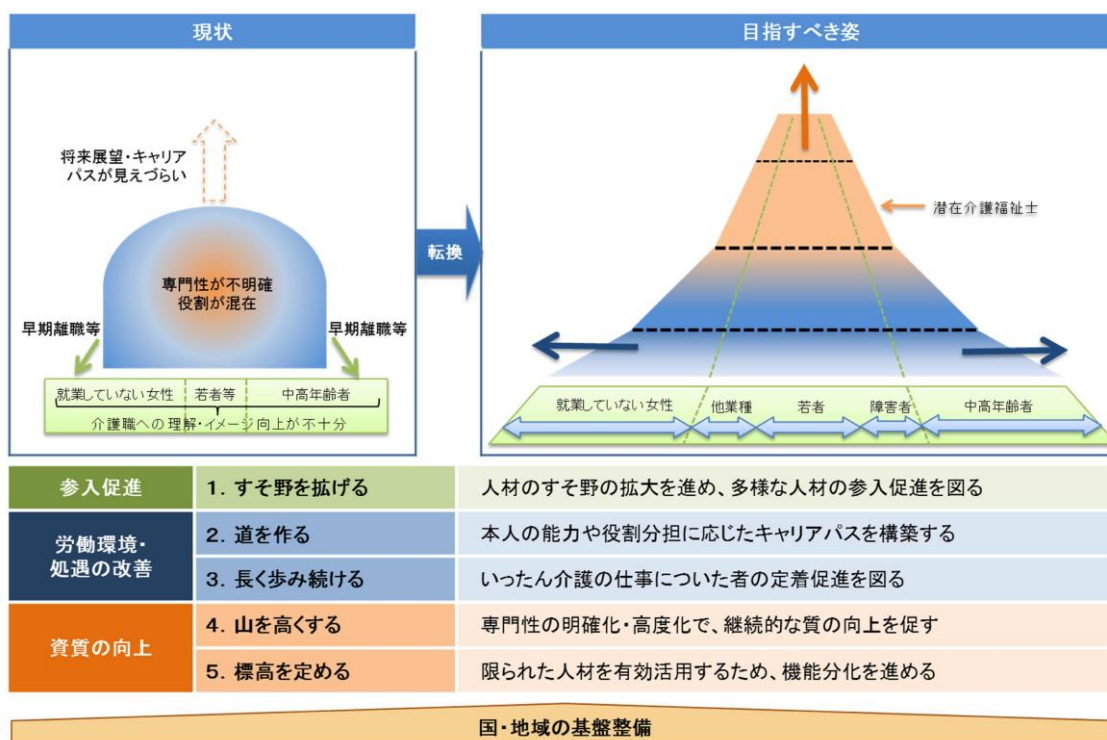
現状

将来展望・キャリアパスが見えづらい

専門性が不明確
役割が混在

早期離職等

早期離職等

就業していない女性 | 若者等 | 中高年齢者

介護職への理解・イメージ向上が不十分

転換

目指すべき姿

潜在介護福祉士

就業していない女性 | 他業種 | 若者 | 障害者 | 中高年齢者

| | | |
|---|---|---|
| 参入促進 | 1. すそ野を拡げる | 人材のすそ野の拡大を進め、多様な人材の参入促進を図る |
| 労働環境・処遇の改善 | 2. 道を作る | 本人の能力や役割分担に応じたキャリアパスを構築する |
| | 3. 長く歩み続ける | いったん介護の仕事についた者の定着促進を図る |
| 資質の向上 | 4. 山を高くする | 専門性の明確化・高度化で、継続的な質の向上を促す |
| | 5. 標高を定める | 限られた人材を有効活用するため、機能分化を進める |

国・地域の基盤整備